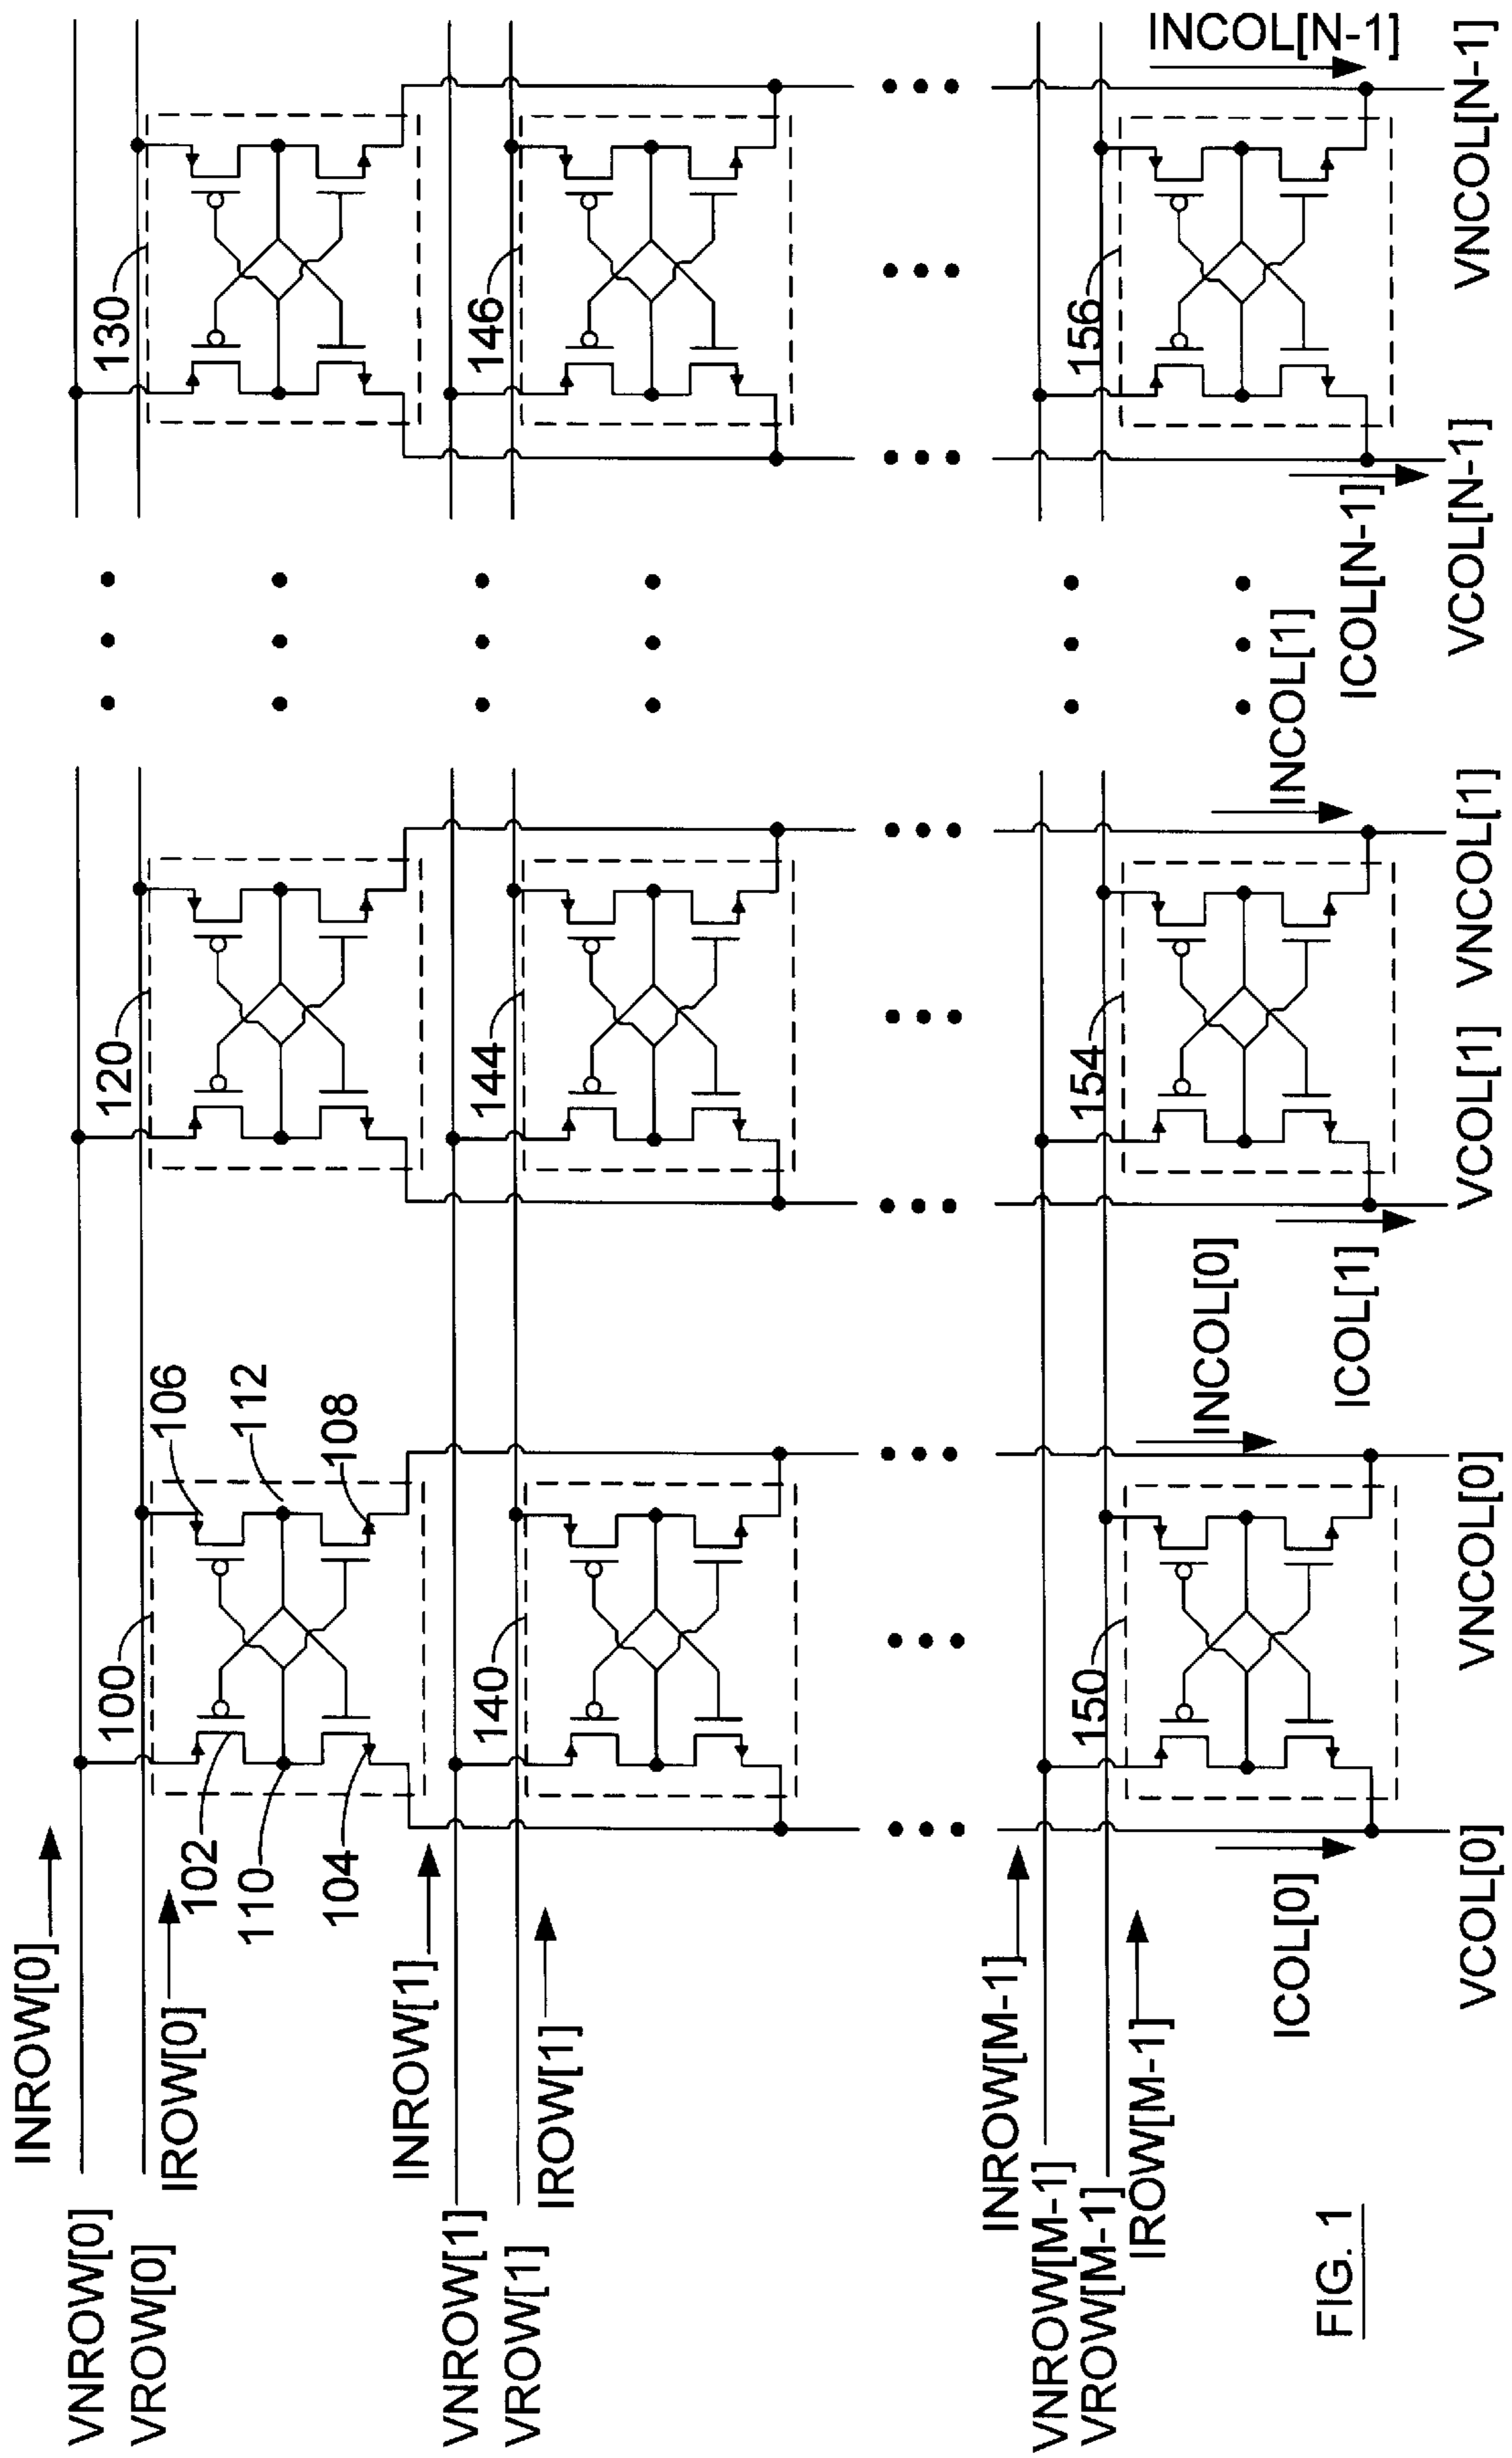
INROW[0]
VNROW[0]
VROW[0]
IROW[0]
102
110
104
100
106
112
108
INROW[1]
VNROW[1]
VROW[1]
IROW[1]
140
INROW[M-1]
VNROW[M-1]
VROW[M-1]
IROW[M-1]
150
ICOL[0]
VCOL[0]
VNCOL[0]
INCOL[0]
120
144
154
ICOL[1]
VCOL[1]
VNCOL[1]
INCOL[1]
130
146
156
ICOL[N-1]
VCOL[N-1]
VNCOL[N-1]
INCOL[N-1]
FIG. 1